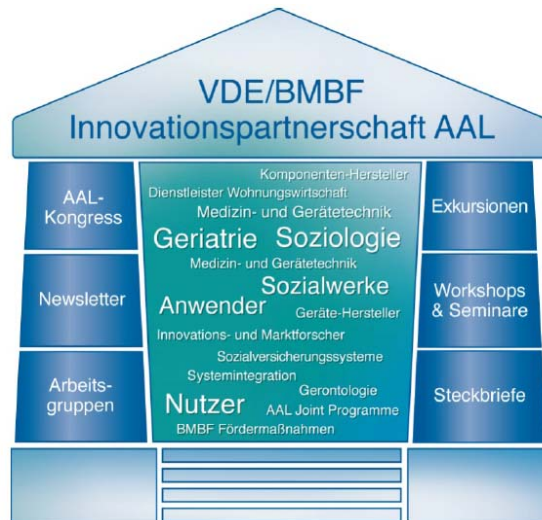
VDE/BMBF
Innovationspartnerschaft AAL

AAL-Kongress

Newsletter

Arbeitsgruppen

Komponenten-Hersteller
Dienstleister Wohnungswirtschaft
Medizin- und Gerätetechnik
Geriatrie Soziologie
Medizin- und Gerätetechnik
Sozialwerke
Anwender Geräte-Hersteller
Innovations- und Marktforscher
Sozialversicherungssysteme
Systemintegration
Gerontologie
Nutzer AAL Joint Programme
BMBF Fördermaßnahmen

Exkursionen

Workshops & Seminare

Steckbriefe